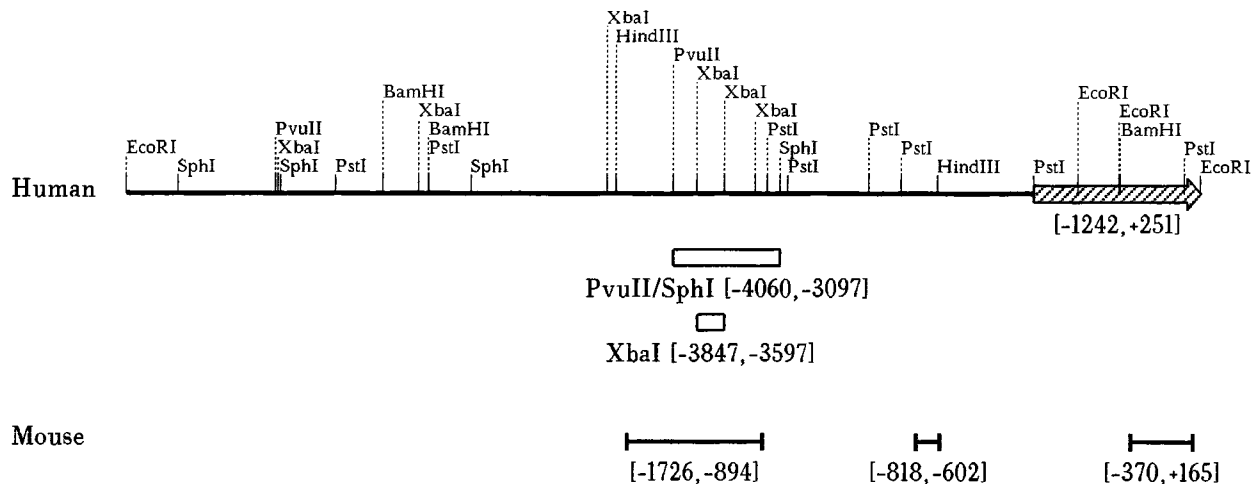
XbaI
HindIII
PvuII
XbaI
BamHI
XbaI
XbaI
BamHI
XbaI
EcoRI
PvuII
PstI
EcoRI
PstI
XbaI
SphI
EcoRI
BamHI
PstI
PstI
SphI
PstI
SphI
SphI
PstI
HindIII
PstI
PstI
EcoRI

Human

[-1242, +251]

PvuII/SphI [-4060, -3097]

XbaI [-3847, -3597]

Mouse

[-1726, -894]

[-818, -602]

[-370, +165]